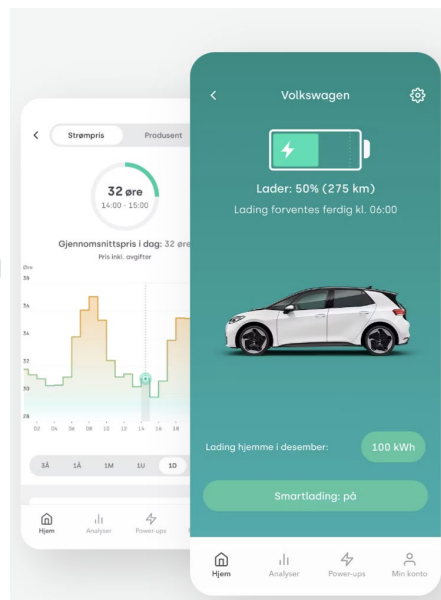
Strømpris
Produsent

32 øre
14:00 - 15:00

Gjennomsnittspris i dag: 32 øre
Pris inkl. avgifter

Øre
35
34
33
32
31
30

02 04 06 08 10 12 14 16 18

3Å 1Å 1M 1U 1D

Hjem Analyser Power-ups

Volkswagen

Lader: 50% (275 km)
Lading forventes ferdig kl. 06:00

Lading hjemme i desember:
100 kWh

Smartlading: på

Hjem
Analyser
Power-ups
Min konto